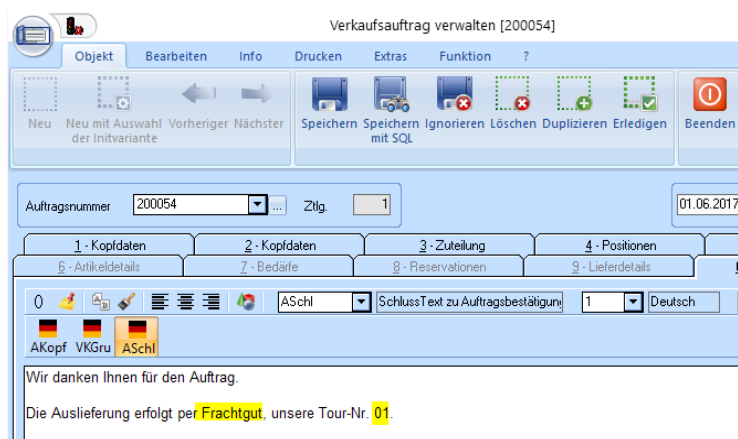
Verkaufsauftrag verwalten [200054]

Objekt Bearbeiten Info Drucken Extras Funktion ?

Neu Neu mit Auswahl der Initvariante Vorheriger Nächster Speichern Speichern mit SQL Ignorieren Löschen Duplizieren Erledigen Beenden

Auftragsnummer 200054 ... Ztlg. 1 01.06.2017

1 - Kopfdaten 2 - Kopfdaten 3 - Zuteilung 4 - Positionen
6 - Artikeldetails 7 - Bedärfe 8 - Reservationen 9 - Lieferdetails

0 ASchl SchlussText zu Auftragsbestätigung 1 Deutsch

AKopf VGGru ASchl

Wir danken Ihnen für den Auftrag.

Die Auslieferung erfolgt per Frachtgut, unsere Tour-Nr. 01.